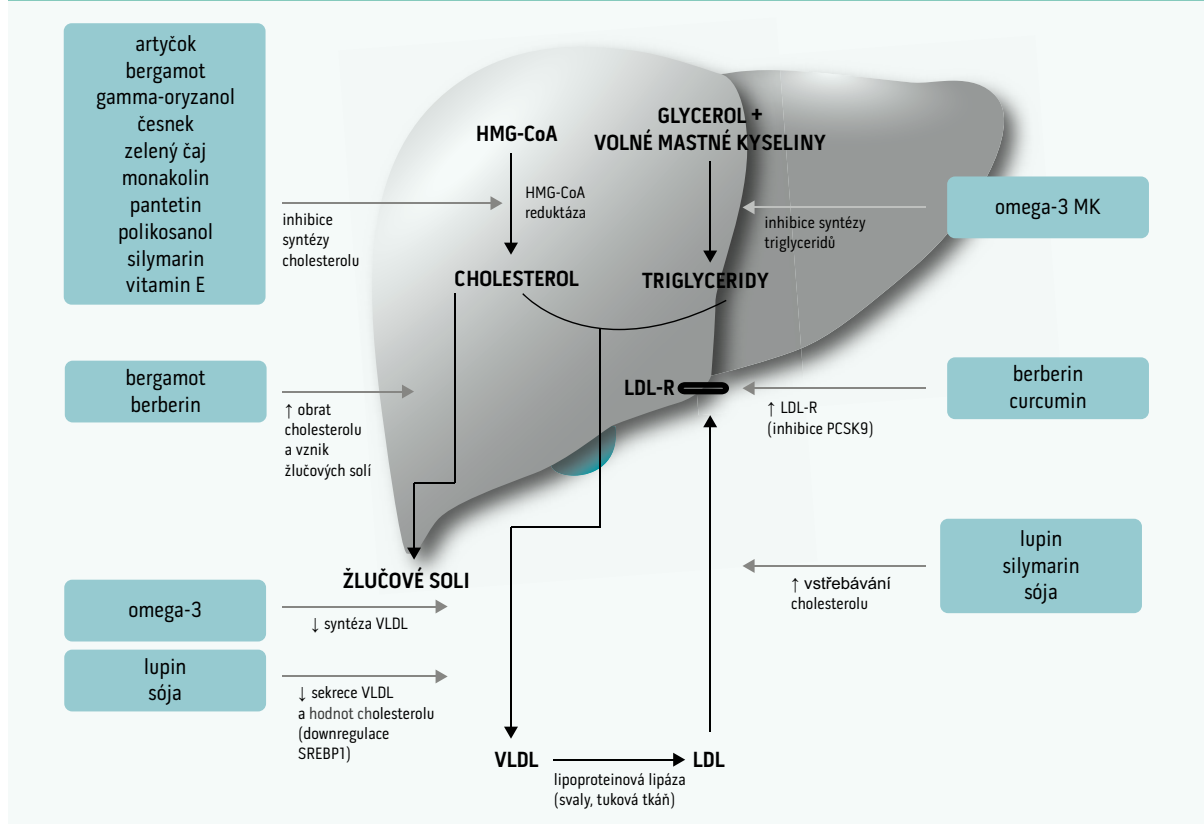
artyčok
bergamot
gamma-oryzanol
česnek
zelený čaj
monakolin
pantetin
polikosanol
silymarin
vitamin E

inhibice syntézy cholesterolu

HMG-CoA

HMG-CoA reduktáza

GLYCEROL + VOLNÉ MASTNÉ KYSELINY

omega-3 MK

inhibice syntézy triglyceridů

CHOLESTEROL

TRIGLYCERIDY

bergamot
berberin

↑ obrat cholesterolu a vznik žlučových solí

LDL-R

berberin
curcumin

↑ LDL-R (inhibice PCSK9)

lupin
silymarin
sója

↑ vstřebávání cholesterolu

ŽLUČOVÉ SOLI

omega-3

↓ syntéza VLDL

lupin
sója

↓ sekrece VLDL a hodnot cholesterolu (downregulace SREBP1)

VLDL

LDL

lipoproteinová lipáza (svaly, tuková tkáň)